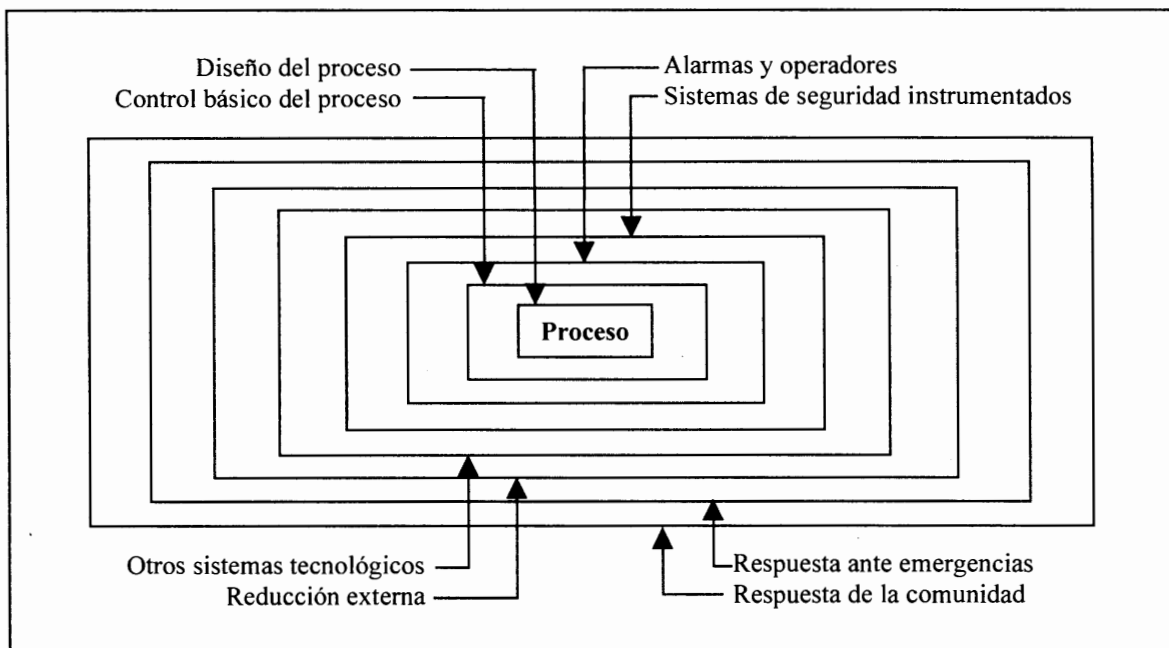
Diseño del proceso
Control básico del proceso
Alarmas y operadores
Sistemas de seguridad instrumentados

Proceso

Otros sistemas tecnológicos
Reducción externa
Respuesta ante emergencias
Respuesta de la comunidad